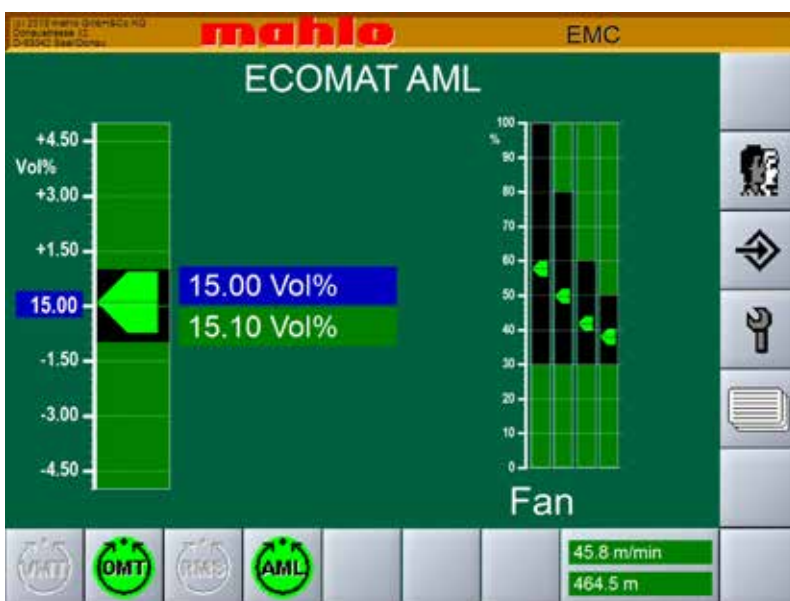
(c) 2010 mahlo GmbH&Co KG Donaustrasse 12 D-93342 Saal/Donau

mahlo

EMC

ECOMAT AML

+4.50
Vol%
+3.00
+1.50
15.00
-1.50
-3.00
-4.50

15.00 Vol%
15.10 Vol%

100
%
90
80
70
60
50
40
30
20
10
0

Fan

VMT OMT RMS AML

45.8 m/min
464.5 m